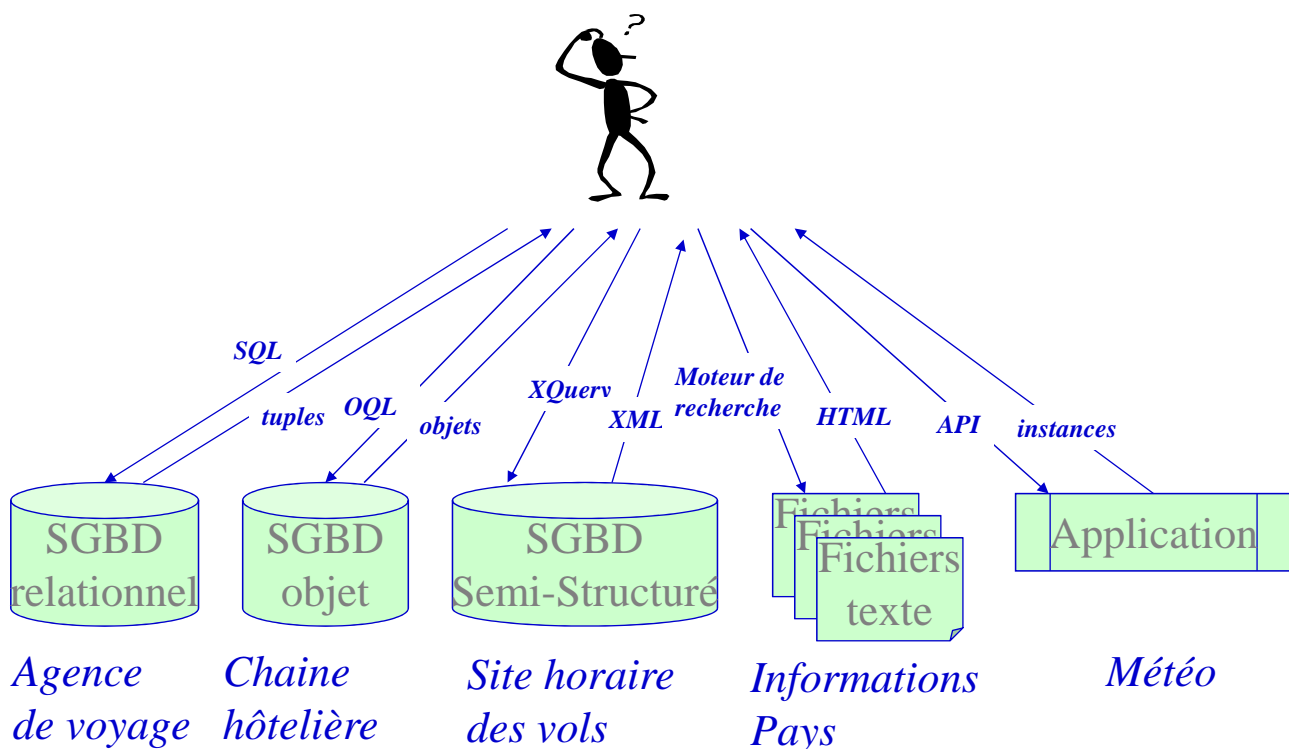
?

SQL

tuples

OQL

objets

XQuerv

XML

Moteur de recherche

HTML

API

instances

SGBD relationnel

SGBD objet

SGBD Semi-Structuré

Fichiers

Fichiers

Fichiers texte

Application

Agence de voyage

Chaine hôtelière

Site horaire des vols

Informations Pays

Météo